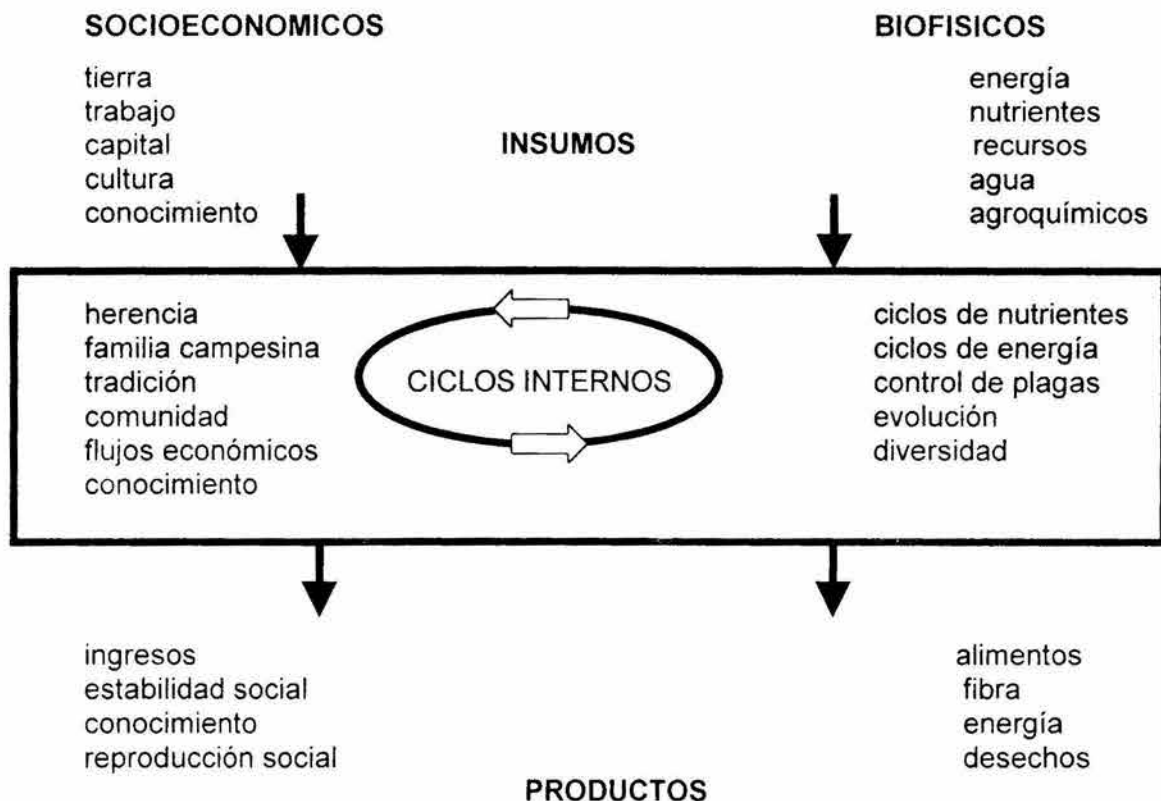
SOCIOECONOMICOS

BIOFISICOS

tierra
trabajo
capital
cultura
conocimiento

INSUMOS

energía
nutrientes
recursos
agua
agroquímicos

herencia
familia campesina
tradición
comunidad
flujos económicos
conocimiento

CICLOS INTERNOS

ciclos de nutrientes
ciclos de energía
control de plagas
evolución
diversidad

ingresos
estabilidad social
conocimiento
reproducción social

alimentos
fibra
energía
desechos

PRODUCTOS